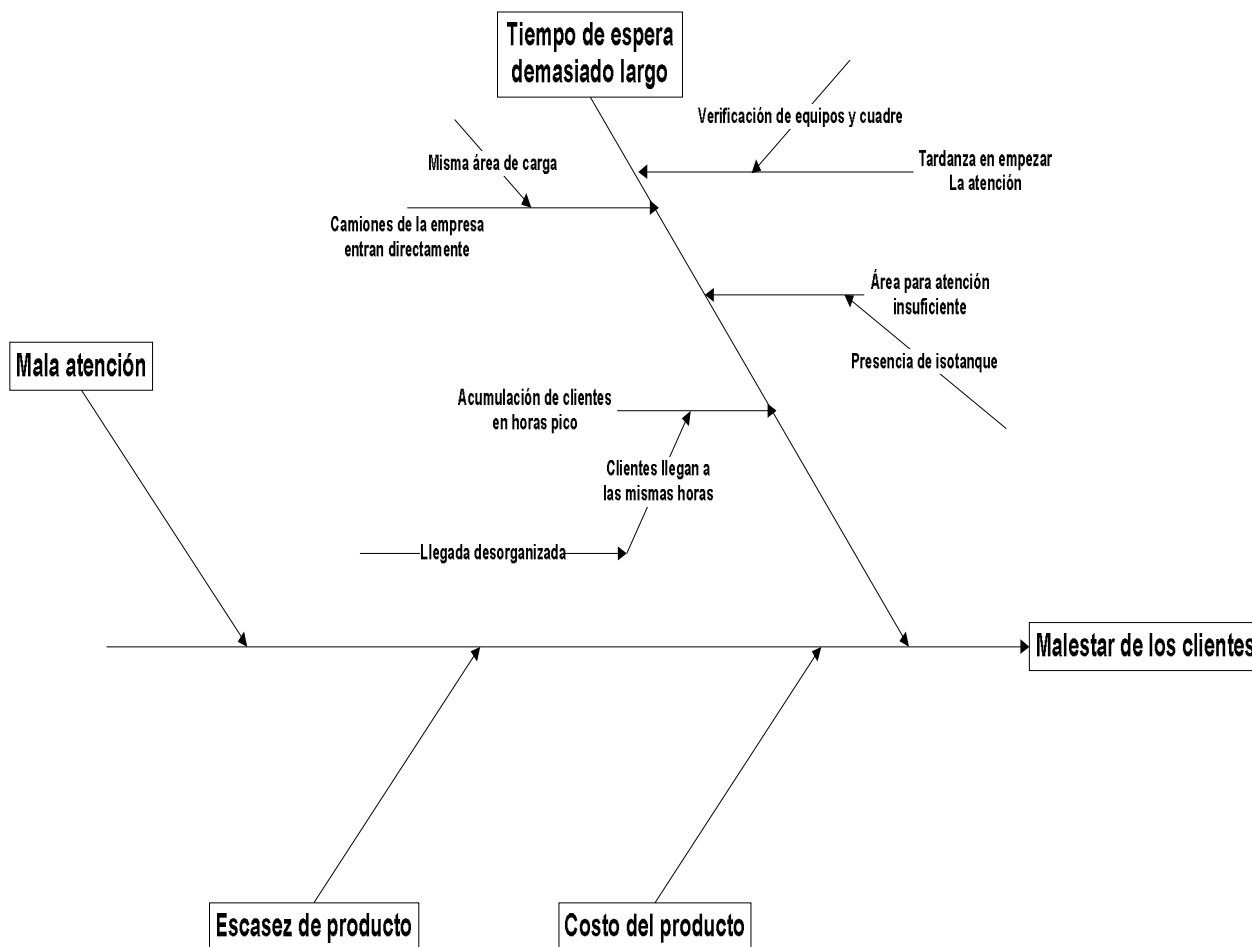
Tiempo de espera demasiado largo

Verificación de equipos y cuadre

Misma área de carga

Tardanza en empezar La atención

Camiones de la empresa entran directamente

Área para atención insuficiente

Presencia de isotanque

Mala atención

Acumulación de clientes en horas pico

Clientes llegan a las mismas horas

Llegada desorganizada

Malestar de los clientes

Escasez de producto

Costo del producto